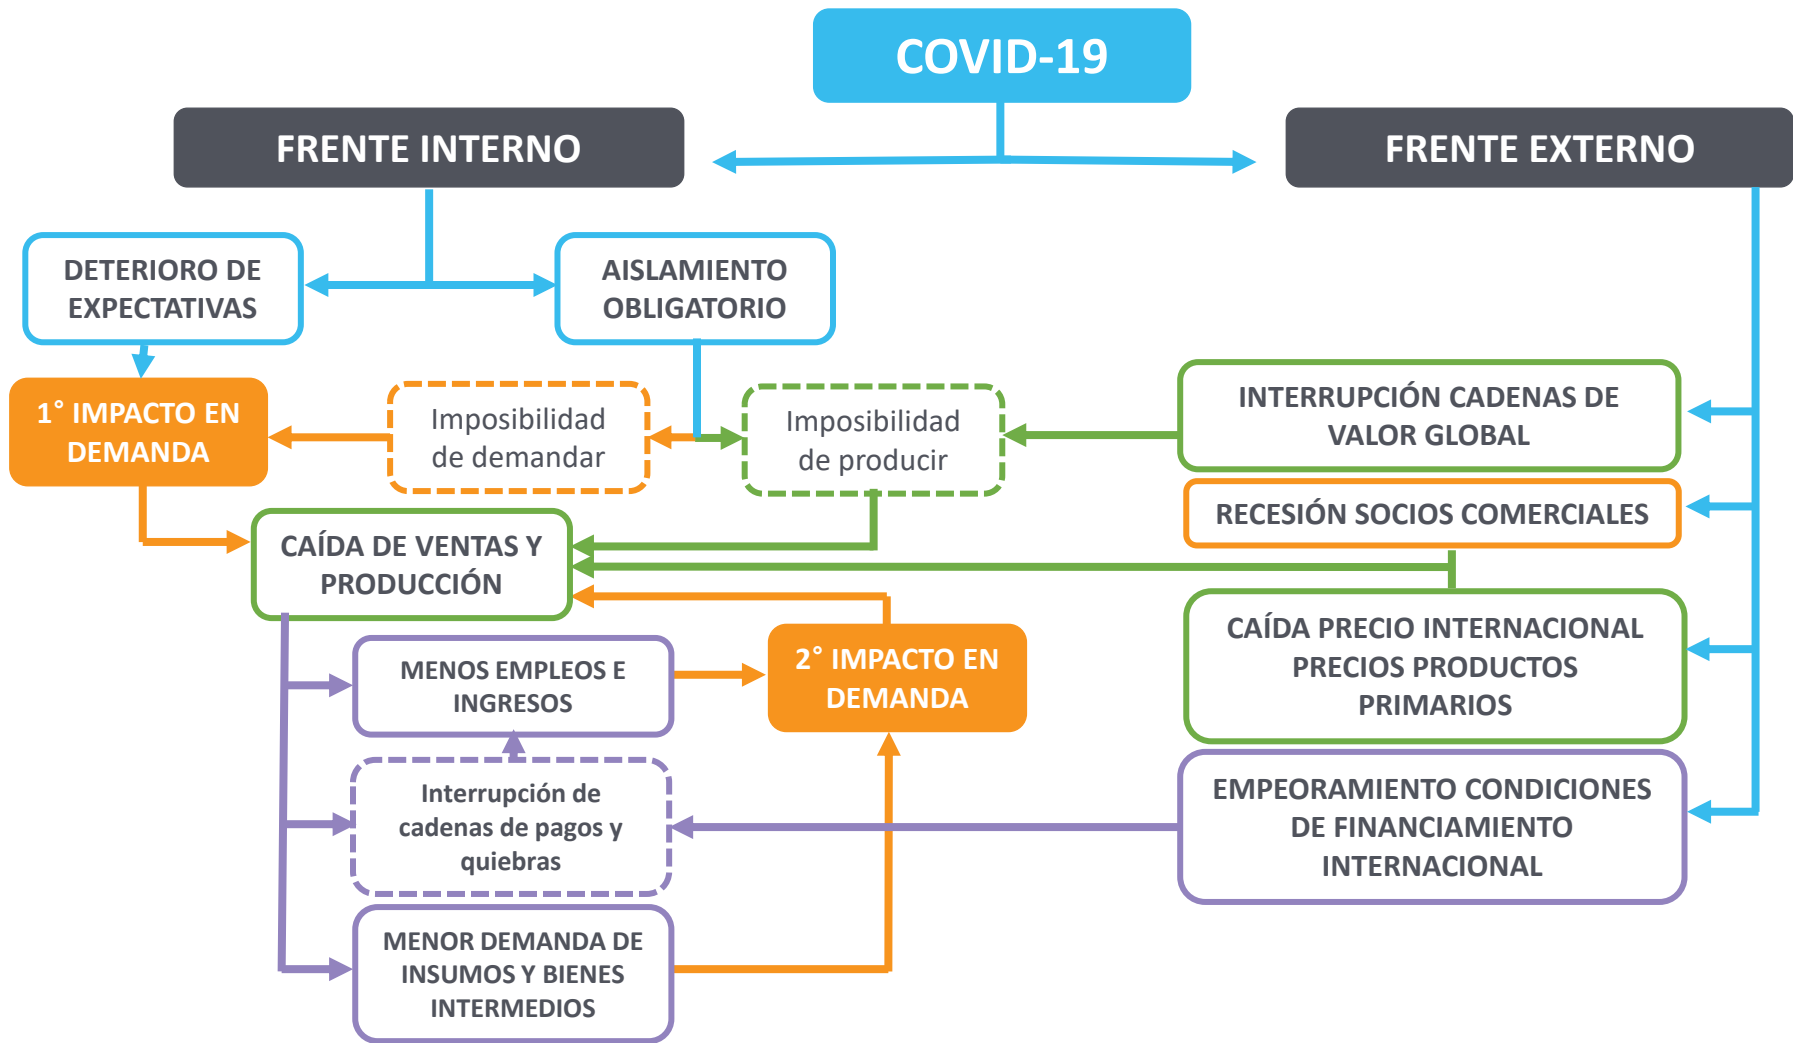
COVID-19

FRENTE INTERNO

FRENTE EXTERNO

DETERIORO DE EXPECTATIVAS

AISLAMIENTO OBLIGATORIO

1° IMPACTO EN DEMANDA

Imposibilidad de demandar

Imposibilidad de producir

INTERRUPCIÓN CADENAS DE VALOR GLOBAL

RECESIÓN SOCIOS COMERCIALES

CAÍDA DE VENTAS Y PRODUCCIÓN

CAÍDA PRECIO INTERNACIONAL PRECIOS PRODUCTOS PRIMARIOS

MENOS EMPLEOS E INGRESOS

2° IMPACTO EN DEMANDA

Interrupción de cadenas de pagos y quiebras

EMPEORAMIENTO CONDICIONES DE FINANCIAMIENTO INTERNACIONAL

MENOR DEMANDA DE INSUMOS Y BIENES INTERMEDIOS